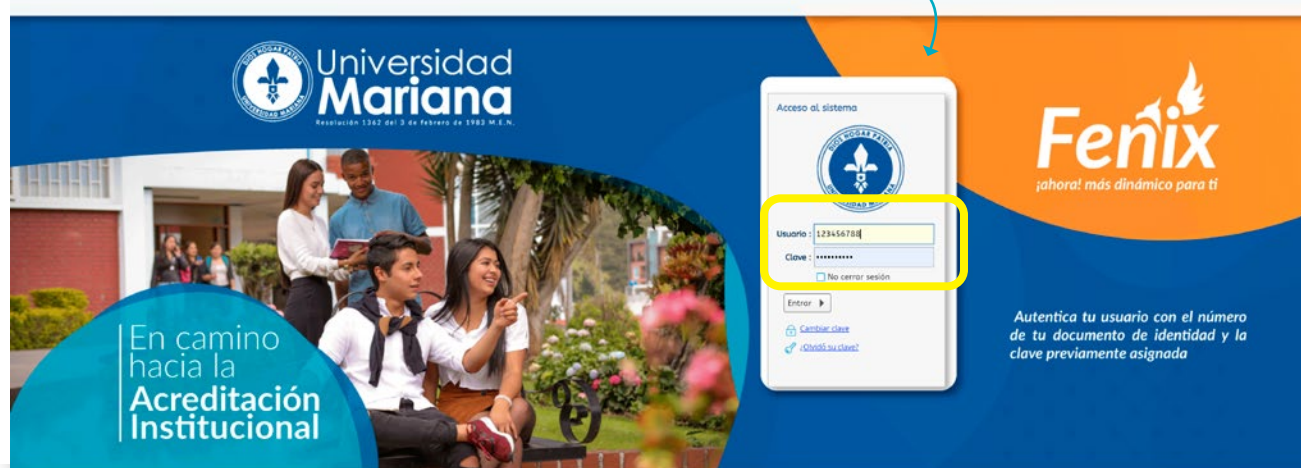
DIOS HOGAR PATRIA
UNIVERSIDAD MARIANA

Universidad Mariana
Resolución 1362 del 3 de febrero de 1983 M.E.N.

En camino hacia la Acreditación Institucional

Acceso al sistema

DIOS HOGAR PATRIA
UNIVERSIDAD MARIANA

Usuario : 123456788
Clave : ••••••••••
No cerrar sesión

Entrar

Cambiar clave
¿Olvidó su clave?

Fenix
¡ahora! más dinámico para ti

Autentica tu usuario con el número de tu documento de identidad y la clave previamente asignada